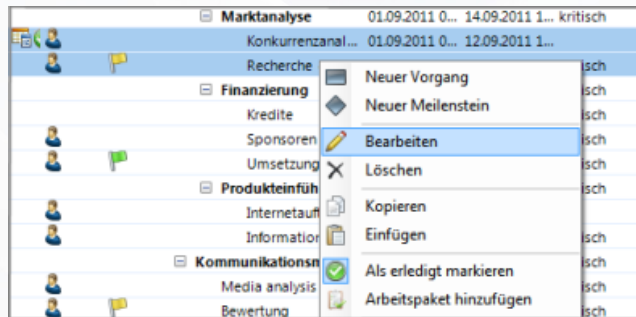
Marktanalyse 01.09.2011 0... 14.09.2011 1... kritisch
Konkurrenzanal... 01.09.2011 0... 12.09.2011 1...
Recherche
isch
Finanzierung
isch
Kredite
isch
Sponsoren
isch
Umsetzung
isch
Produkteinfüh
isch
Internetauf
Information
isch
Kommunikationsm
isch
Media analysis
isch
Bewertung
isch

Neuer Vorgang
Neuer Meilenstein
Bearbeiten
Löschen
Kopieren
Einfügen
Als erledigt markieren
Arbeitspaket hinzufügen